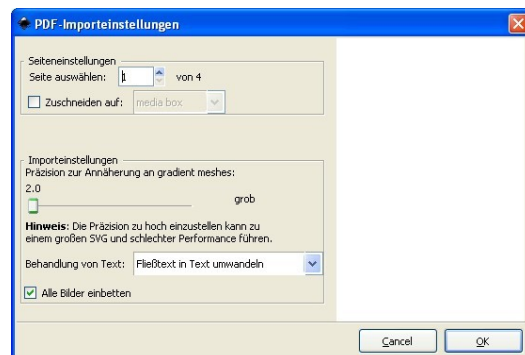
PDF-Importeinstellungen

Seiteneinstellungen
Seite auswählen: 1 von 4
Zuschneiden auf: media box

Importeinstellungen
Präzision zur Annäherung an gradient meshes:
2.0
grob
**Hinweis**: Die Präzision zu hoch einzustellen kann zu einem großen SVG und schlechter Performance führen.
Behandlung von Text: Fließtext in Text umwandeln
Alle Bilder einbetten

Cancel
OK